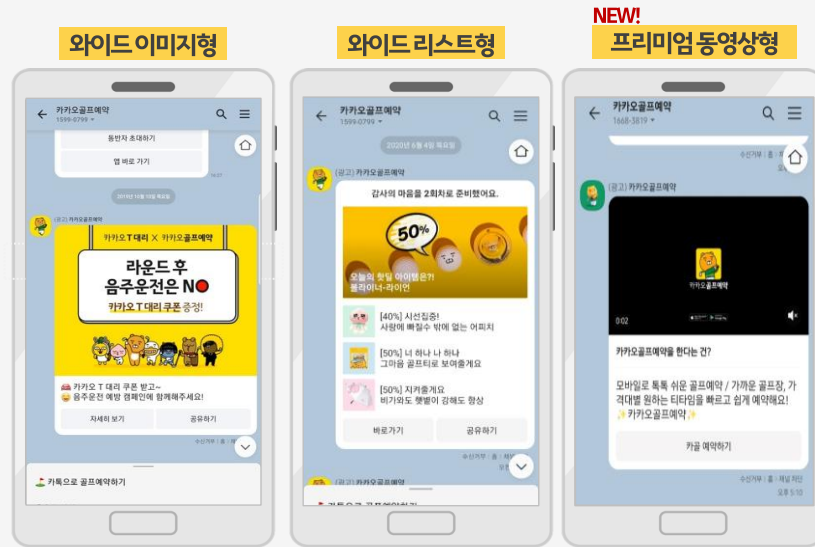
NEW!

와이드 이미지형

카카오골프예약
1599-0799

동반자 초대하기

앱 바로 가기

(광고) 카카오골프예약

카카오 T 대리 × 카카오골프예약

라운드 후 음주운전은 NO

카카오 T 대리 쿠폰 증정!

카카오 T 대리 쿠폰 받고~
음주운전 예방 캠페인에 함께해주세요!

자세히 보기

공유하기

수신거부

카톡으로 골프예약하기

와이드 리스트형

카카오골프예약
1599-0799

2020년 6월 4일 목요일

(광고) 카카오골프예약

감사의 마음을 2회차로 준비했어요.

50%

오늘의 핫딜 아이템은?!
플라이니-라이언

[40%] 시선집중!
사랑에 빠질수 밖에 없는 어피치

[50%] 너 하나 나 하나
그아음 골프티로 보여줄게요

[50%] 지켜줄게요
비가와도 햇볕이 강해도 항상

바로가기

공유하기

수신거부

프리미엄 동영상형

카카오골프예약
1668-3819

수신거부

(광고) 카카오골프예약

카카오골프예약

0:02

카카오골프예약을 한다는 건?

모바일로 톡톡 쉬운 골프예약 / 가까운 골프장, 가격대별 원하는 티타임을 빠르고 쉽게 예약해요! ✨카카오골프예약✨

카골 예약하기

수신거부 | 홈 · 채널 차단
오후 5:10